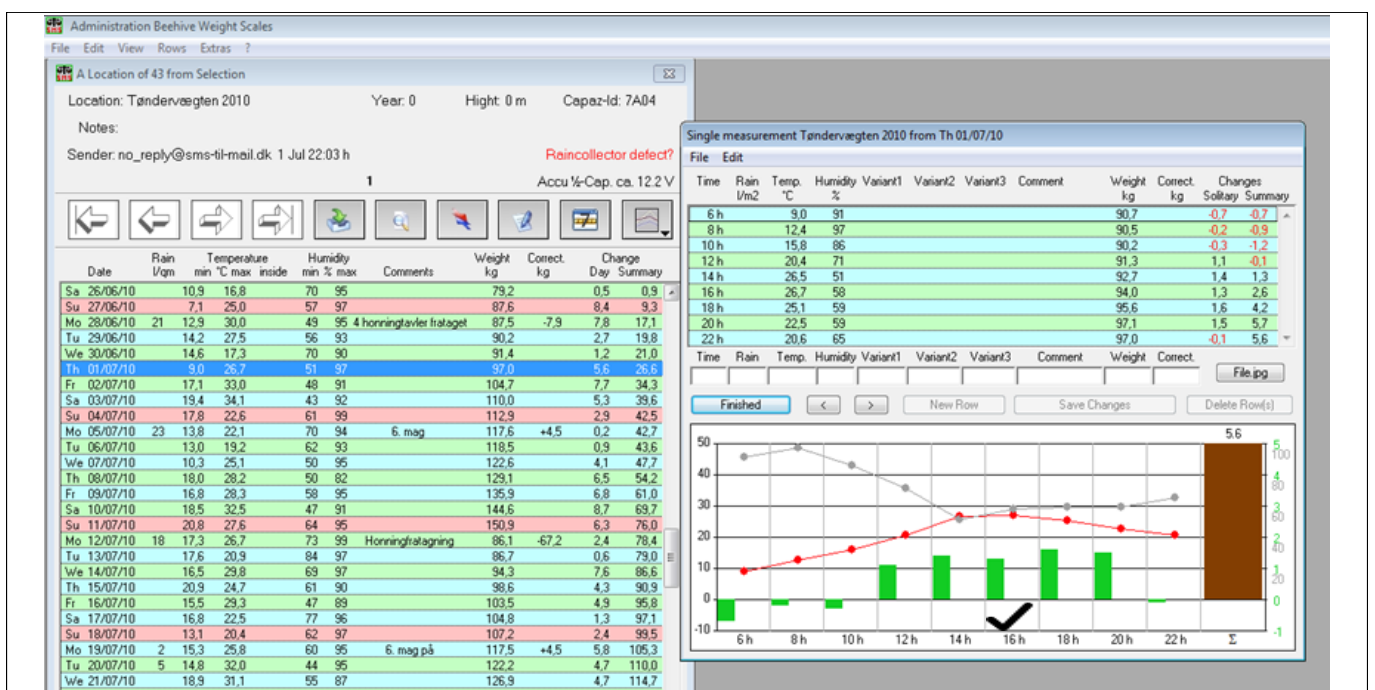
Administration Beehive Weight Scales
File Edit View Rows Extras ?

A Location of 43 from Selection

Location: Tøndervægten 2010 Year: 0 Hight: 0 m Capaz-Id: 7A04

Notes:

Sender: no_reply@sms-til-mail.dk 1 Jul 22:03 h Raincollector defect?

1 Accu ½-Cap. ca. 12.2 V

| Date | Rain l/qm | Temperature min °C max | inside | Humidity min % max | Comments | Weight kg | Correct. kg | Change Day | Summary |
|---|---|---|---|---|---|---|---|---|---|
| Sa 26/06/10 | | 10,9 16,8 | | 70 95 | | 79,2 | | 0,5 | 0,9 |
| Su 27/06/10 | | 7,1 25,0 | | 57 97 | | 87,6 | | 8,4 | 9,3 |
| Mo 28/06/10 | 21 | 12,9 30,0 | | 49 95 | 4 honningtavler frataget | 87,5 | -7,9 | 7,8 | 17,1 |
| Tu 29/06/10 | | 14,2 27,5 | | 56 93 | | 90,2 | | 2,7 | 19,8 |
| We 30/06/10 | | 14,6 17,3 | | 70 90 | | 91,4 | | 1,2 | 21,0 |
| Th 01/07/10 | | 9,0 26,7 | | 51 97 | | 97,0 | | 5,6 | 26,6 |
| Fr 02/07/10 | | 17,1 33,0 | | 48 91 | | 104,7 | | 7,7 | 34,3 |
| Sa 03/07/10 | | 19,4 34,1 | | 43 92 | | 110,0 | | 5,3 | 39,6 |
| Su 04/07/10 | | 17,8 22,6 | | 61 99 | | 112,9 | | 2,9 | 42,5 |
| Mo 05/07/10 | 23 | 13,8 22,1 | | 70 94 | 6. mag | 117,6 | +4,5 | 0,2 | 42,7 |
| Tu 06/07/10 | | 13,0 19,2 | | 62 93 | | 118,5 | | 0,9 | 43,6 |
| We 07/07/10 | | 10,3 25,1 | | 50 95 | | 122,6 | | 4,1 | 47,7 |
| Th 08/07/10 | | 18,0 28,2 | | 50 82 | | 129,1 | | 6,5 | 54,2 |
| Fr 09/07/10 | | 16,8 28,3 | | 58 95 | | 135,9 | | 6,8 | 61,0 |
| Sa 10/07/10 | | 18,5 32,5 | | 47 91 | | 144,6 | | 8,7 | 69,7 |
| Su 11/07/10 | | 20,8 27,6 | | 64 95 | | 150,9 | | 6,3 | 76,0 |
| Mo 12/07/10 | 18 | 17,3 26,7 | | 73 99 | Honningfratagning | 86,1 | -67,2 | 2,4 | 78,4 |
| Tu 13/07/10 | | 17,6 20,9 | | 84 97 | | 86,7 | | 0,6 | 79,0 |
| We 14/07/10 | | 16,5 29,8 | | 69 97 | | 94,3 | | 7,6 | 86,6 |
| Th 15/07/10 | | 20,9 24,7 | | 61 90 | | 98,6 | | 4,3 | 90,9 |
| Fr 16/07/10 | | 15,5 29,3 | | 47 89 | | 103,5 | | 4,9 | 95,8 |
| Sa 17/07/10 | | 16,8 22,5 | | 77 96 | | 104,8 | | 1,3 | 97,1 |
| Su 18/07/10 | | 13,1 20,4 | | 62 97 | | 107,2 | | 2,4 | 99,5 |
| Mo 19/07/10 | 2 | 15,3 25,8 | | 60 95 | 6. mag på | 117,5 | +4,5 | 5,8 | 105,3 |
| Tu 20/07/10 | 5 | 14,8 32,0 | | 44 95 | | 122,2 | | 4,7 | 110,0 |
| We 21/07/10 | | 18,9 31,1 | | 55 87 | | 126,9 | | 4,7 | 114,7 |

Single measurement Tøndervægten 2010 from Th 01/07/10
File Edit

| Time | Rain l/m2 | Temp. °C | Humidity % | Variant1 | Variant2 | Variant3 | Comment | Weight kg | Correct. kg | Changes Solitary | Summary |
|---|---|---|---|---|---|---|---|---|---|---|---|
| 6 h | | 9,0 | 91 | | | | | 90,7 | | -0,7 | -0,7 |
| 8 h | | 12,4 | 97 | | | | | 90,5 | | -0,2 | -0,9 |
| 10 h | | 15,8 | 86 | | | | | 90,2 | | -0,3 | -1,2 |
| 12 h | | 20,4 | 71 | | | | | 91,3 | | 1,1 | -0,1 |
| 14 h | | 26,5 | 51 | | | | | 92,7 | | 1,4 | 1,3 |
| 16 h | | 24,7 | 58 | | | | | 94,0 | | 1,3 | 2,6 |
| 18 h | | 25,1 | 59 | | | | | 95,6 | | 1,6 | 4,2 |
| 20 h | | 22,5 | 59 | | | | | 97,1 | | 1,5 | 5,7 |
| 22 h | | 20,6 | 65 | | | | | 97,0 | | -0,1 | 5,6 |

Time Rain Temp. Humidity Variant1 Variant2 Variant3 Comment Weight Correct.
File.jpg
Finished < > New Row Save Changes Delete Row(s)

5.6
50 40 30 20 10 0 -10
5 100 4 80 3 60 2 40 1 20 0 -1
6 h 8 h 10 h 12 h 14 h 16 h 18 h 20 h 22 h Σ